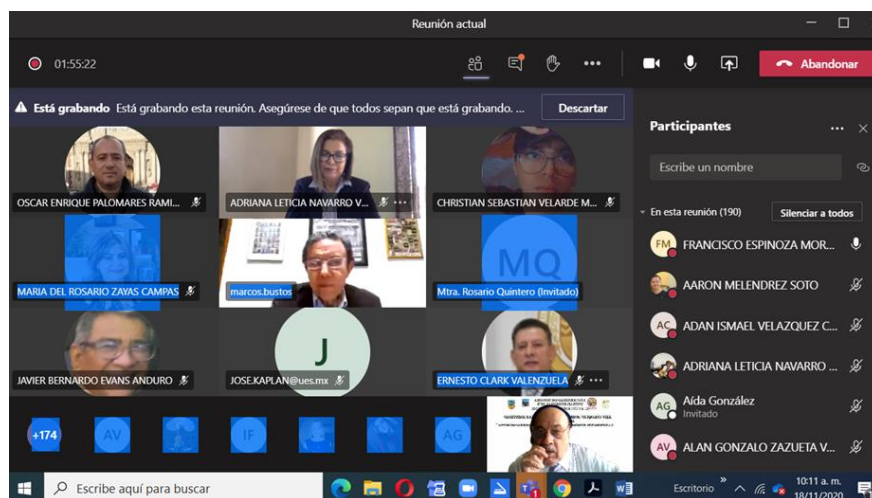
Reunión actual

01:55:22

Abandonar

Está grabando Está grabando esta reunión. Asegúrese de que todos sepan que está grabando. ...

Descartar

Participantes

Escribe un nombre

En esta reunión (190)

Silenciar a todos

OSCAR ENRIQUE PALOMARES RAMI...

ADRIANA LETICIA NAVARRO V...

CHRISTIAN SEBASTIAN VELARDE M...

MARIA DEL ROSARIO ZAYAS CAMPAS

marcos.bustos

MQ

Mtra. Rosario Quintero (Invitado)

JAVIER BERNARDO EVANS ANDURO

J

JOSE.KAPLAN@ues.mx

ERNESTO CLARK VALENZUELA

+174

AV

IF

AG

FM FRANCISCO ESPINOZA MOR...

AARON MELENDREZ SOTO

AC ADAN ISMAEL VELAZQUEZ C...

ADRIANA LETICIA NAVARRO ...

AG Aída González
Invitado

AV ALAN GONZALO ZUETA V...

Escribe aquí para buscar

Escritorio

10:11 a. m.
18/11/2020